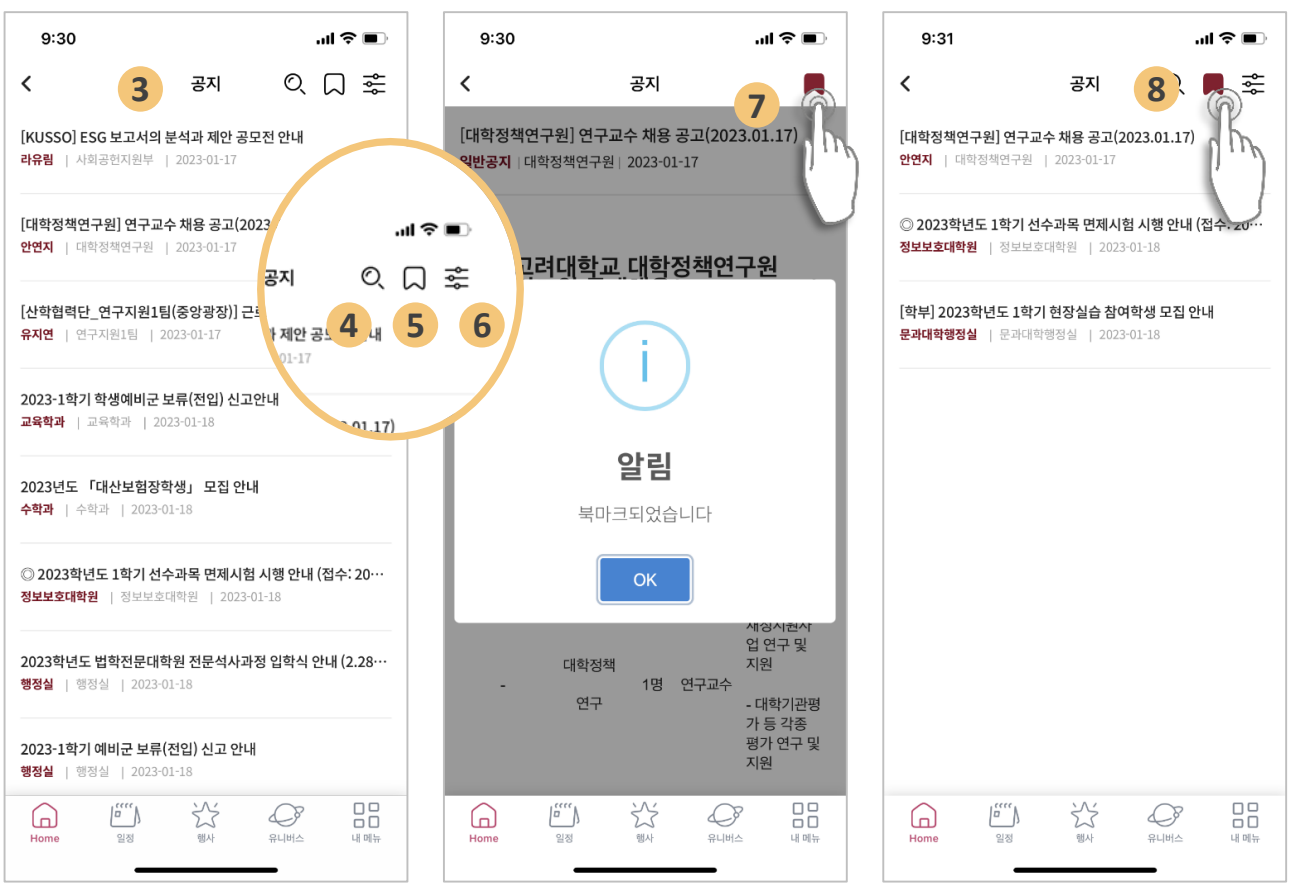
9:30

3

공지

[KUSSO] ESG 보고서의 분석과 제안 공모전 안내
라유림 | 사회공헌지원부 | 2023-01-17

[대학정책연구원] 연구교수 채용 공고(2023
안연지 | 대학정책연구원 | 2023-01-17

[산학협력단_연구지원1팀(중앙광장)] 근
유지연 | 연구지원1팀 | 2023-01-17

공지

4 5 6

와 제안 공모전 안내
01-17

.01.17)

2023-1학기 학생예비군 보류(전입) 신고안내
교육학과 | 교육학과 | 2023-01-18

2023년도 「대산보험장학생」 모집 안내
수학과 | 수학과 | 2023-01-18

◎ 2023학년도 1학기 선수과목 면제시험 시행 안내 (접수: 20…
정보보호대학원 | 정보보호대학원 | 2023-01-18

2023학년도 법학전문대학원 전문석사과정 입학식 안내 (2.28…
행정실 | 행정실 | 2023-01-18

2023-1학기 예비군 보류(전입) 신고 안내
행정실 | 행정실 | 2023-01-18

Home 일정 행사 유니버스 내 메뉴

9:30

공지

7

[대학정책연구원] 연구교수 채용 공고(2023.01.17)
일반공지 | 대학정책연구원 | 2023-01-17

고려대학교 대학정책연구원

i

알림

북마크되었습니다

OK

재정지원사업 연구 및 지원

- 대학정책 연구 1명 연구교수

- 대학기관평가 등 각종 평가 연구 및 지원

Home 일정 행사 유니버스 내 메뉴

9:31

공지

8

[대학정책연구원] 연구교수 채용 공고(2023.01.17)
안연지 | 대학정책연구원 | 2023-01-17

◎ 2023학년도 1학기 선수과목 면제시험 시행 안내 (접수: 20…
정보보호대학원 | 정보보호대학원 | 2023-01-18

[학부] 2023학년도 1학기 현장실습 참여학생 모집 안내
문과대학행정실 | 문과대학행정실 | 2023-01-18

Home 일정 행사 유니버스 내 메뉴